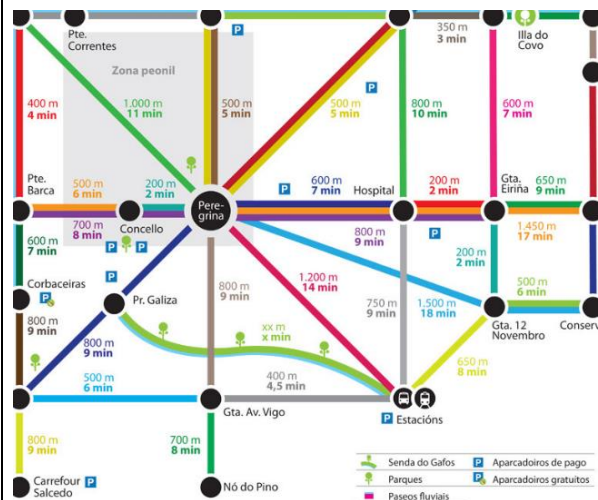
Pte. Correntes

350 m
3 min

Illa do Covo

P

Zona peonil

400 m
4 min

1.000 m
11 min

500 m
5 min

500 m
5 min

P

800 m
10 min

600 m
7 min

Pte. Barca

500 m
6 min

200 m
2 min

Pere-grina

P

600 m
7 min

Hospital

200 m
2 min

Gta. Eiriña

650 m
9 min

700 m
8 min

Concello

800 m
9 min

P

1.450 m
17 min

600 m
7 min

P

P

200 m
2 min

Corbaceiras

P

Pr. Galiza

800 m
9 min

1.200 m
14 min

500 m
6 min

800 m
9 min

750 m
9 min

1.500 m
18 min

Gta. 12 Novembro

Conserv

800 m
9 min

xx m
x min

650 m
8 min

500 m
6 min

400 m
4,5 min

P Estacións

800 m
9 min

Gta. Av. Vigo

700 m
8 min

Senda do Gafos

P Aparcadoiros de pago

Parques

P Aparcadoiros gratuitos

Paseos fluviais

Carrefour Salcedo

P

Nó do Pino